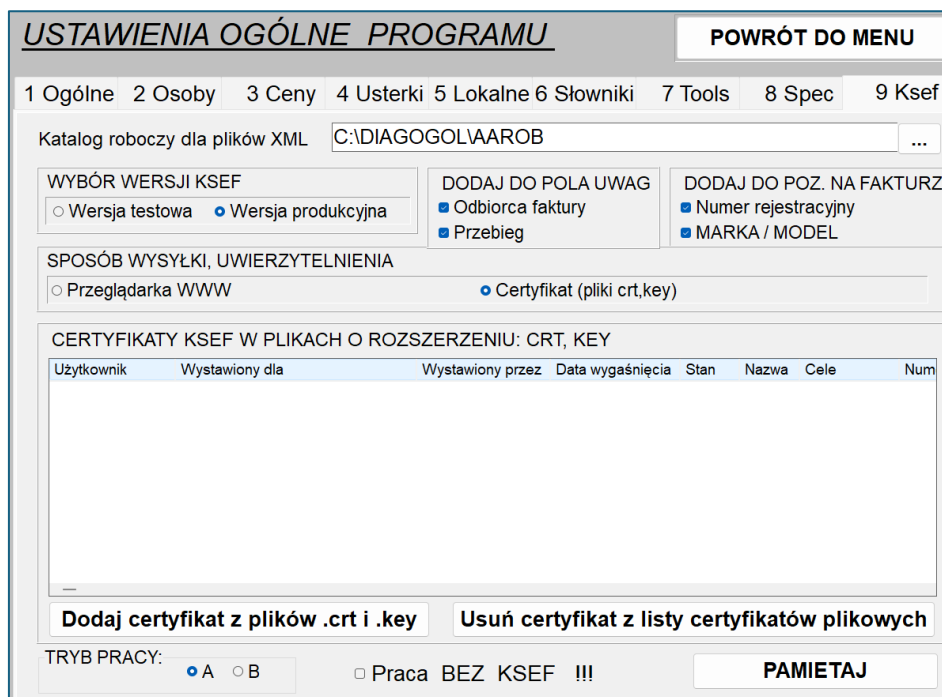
USTAWIENIA OGÓLNE PROGRAMU

POWRÓT DO MENU

1 Ogólne 2 Osoby 3 Ceny 4 Usterki 5 Lokalne 6 Słowniki 7 Tools 8 Spec 9 Ksef

Katalog roboczy dla plików XML C:\DIAGOGOL\AAROB ...

WYBÓR WERSJI KSEF
Wersja testowa Wersja produkcyjna

DODAJ DO POLA UWAG
Odbiorca faktury
Przebieg

DODAJ DO POZ. NA FAKTURZ
Numer rejestracyjny
MARKA / MODEL

SPOSÓB WYSYŁKI, UWIERZYTELNIENIA
Przeglądarka WWW
Certyfikat (pliki crt,key)

CERTYFIKATY KSEF W PLIKACH O ROZSZERZENIU: CRT, KEY

| Użytkownik | Wystawiony dla | Wystawiony przez | Data wygaśnięcia | Stan | Nazwa | Cele | Num |
|---|---|---|---|---|---|---|---|

Dodaj certyfikat z plików .crt i .key

Usuń certyfikat z listy certyfikatów plikowych

TRYB PRACY: A B

Praca BEZ KSEF !!!

PAMIETAJ